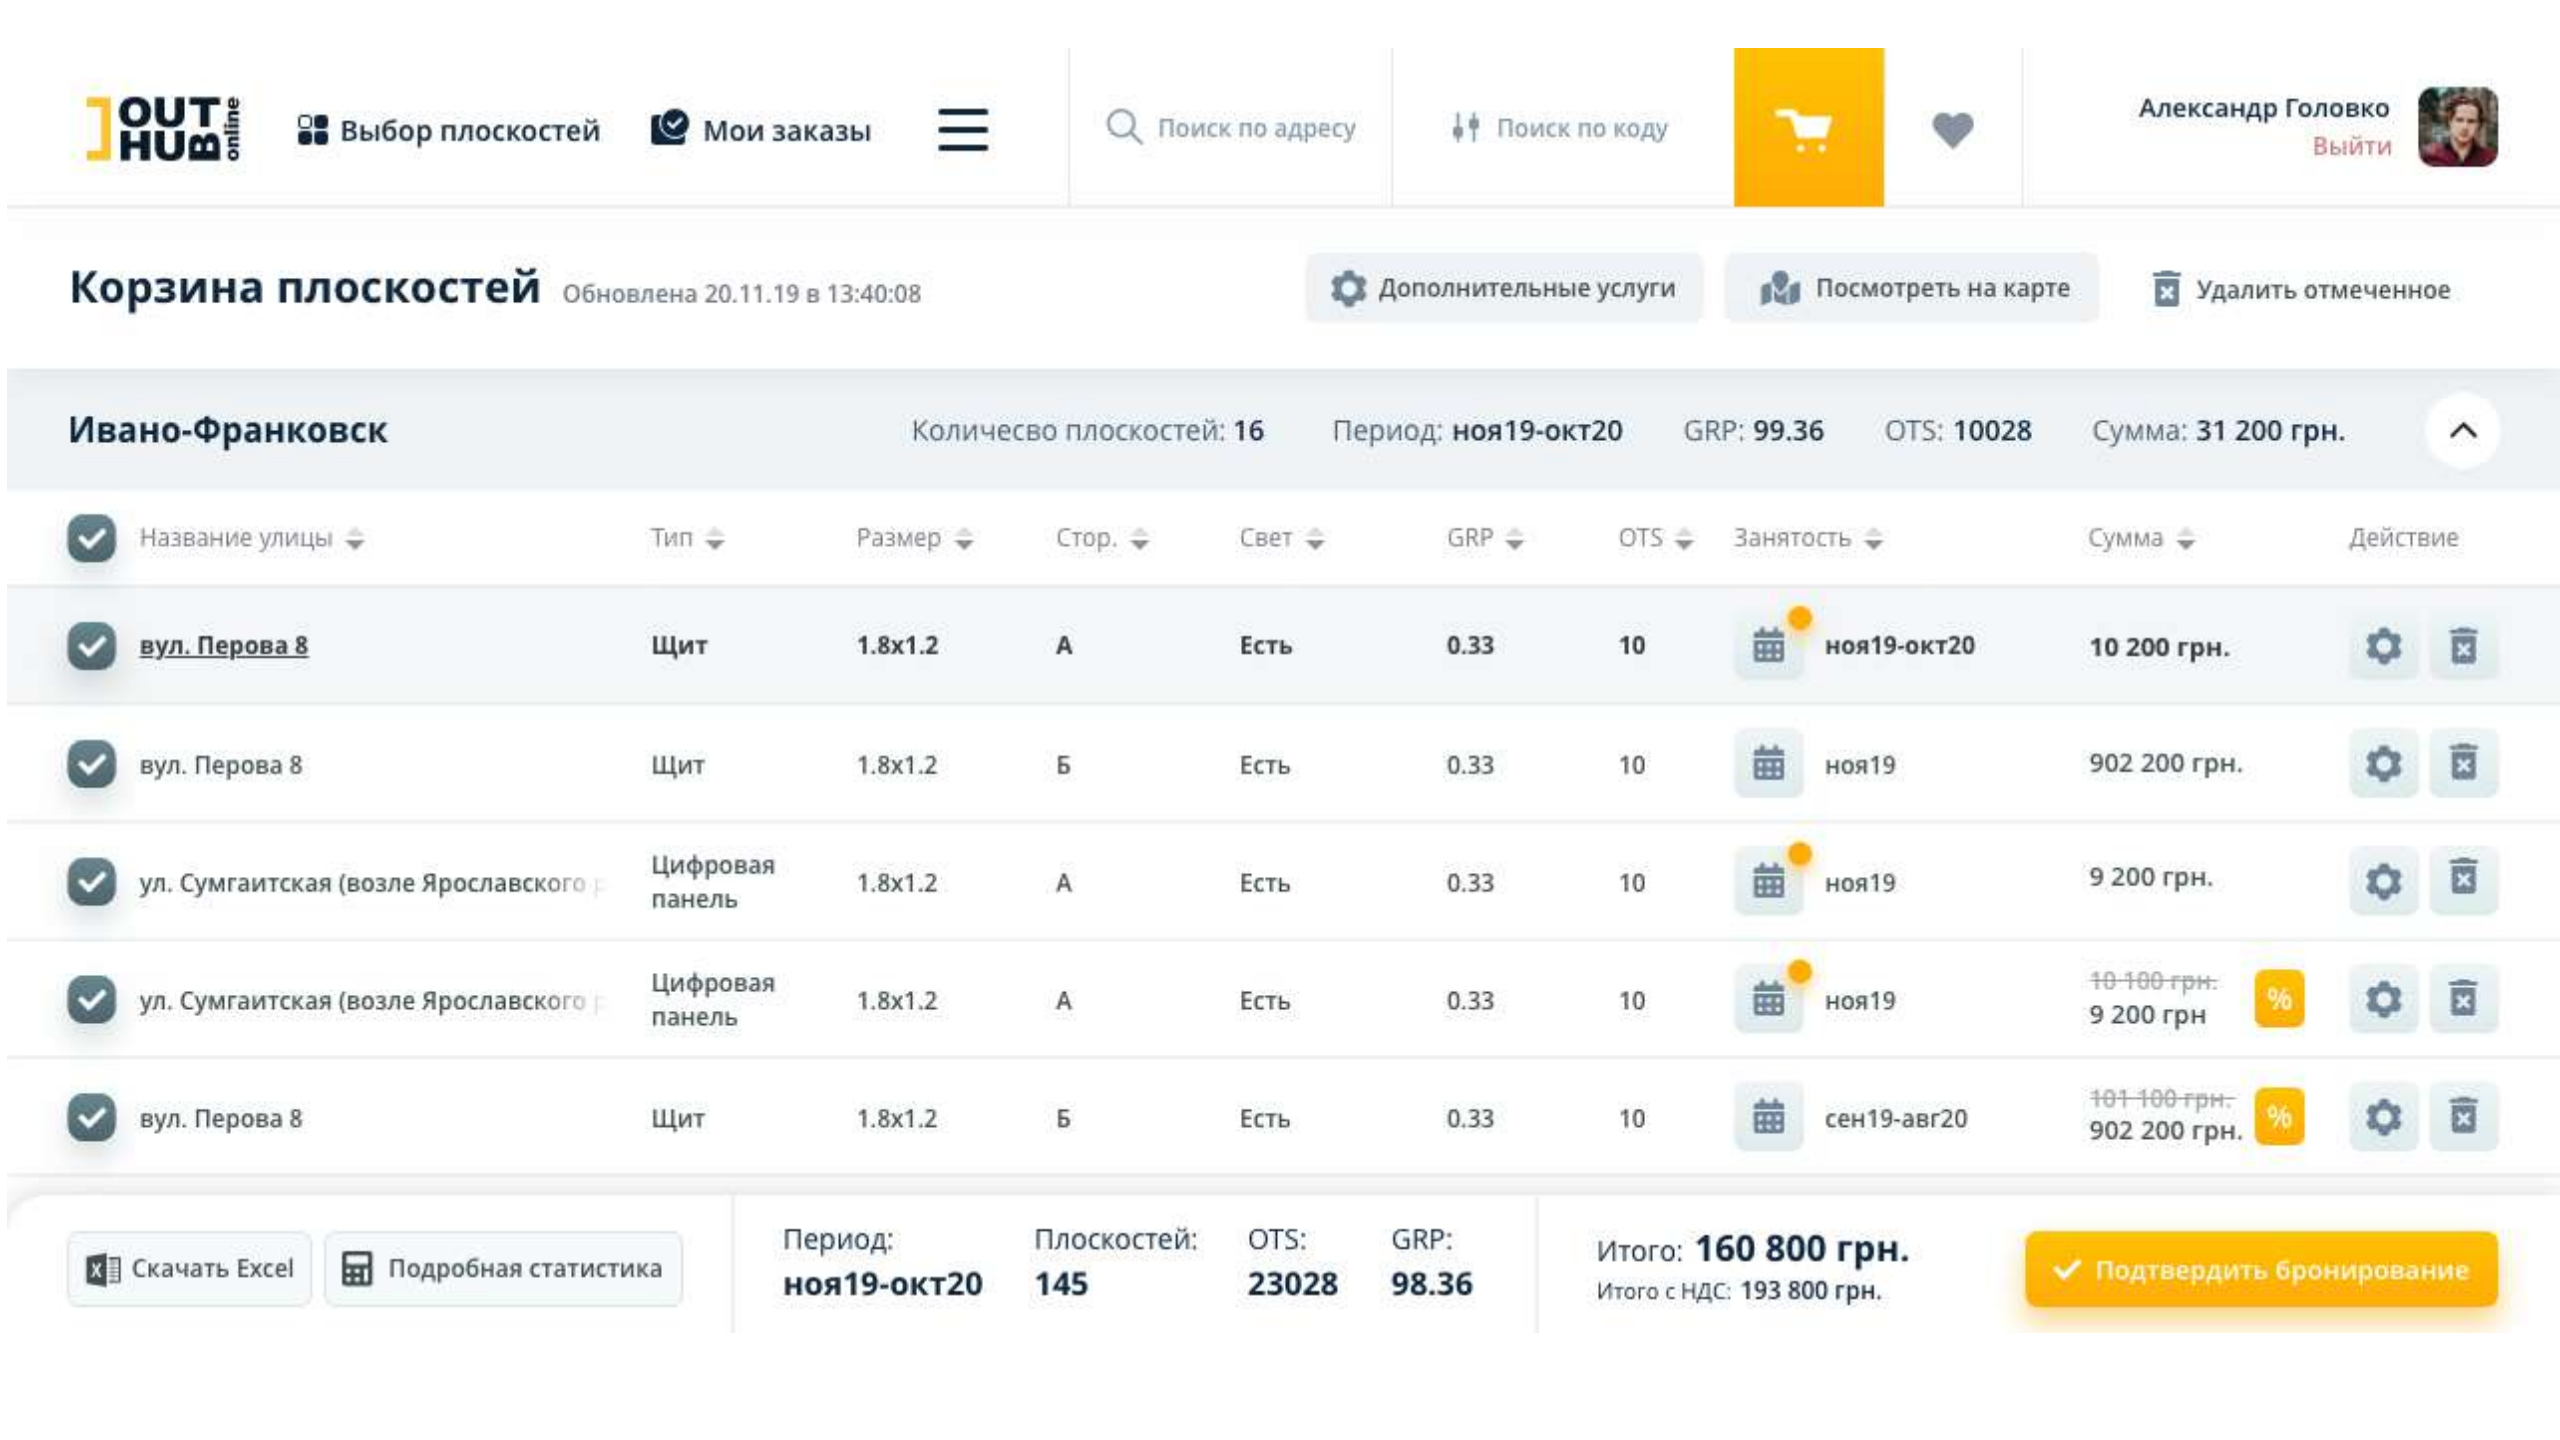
OUT HUB online

Выбор плоскостей

Мои заказы

Поиск по адресу

Поиск по коду

Александр Головко
Выйти

Корзина плоскостей Обновлена 20.11.19 в 13:40:08

Дополнительные услуги

Посмотреть на карте

Удалить отмеченное

Ивано-Франковск

Количесво плоскостей: 16 Период: ноя19-окт20 GRP: 99.36 OTS: 10028 Сумма: 31 200 грн.

| Название улицы | Тип | Размер | Стор. | Свет | GRP | OTS | Занятость | Сумма | Действие |
|---|---|---|---|---|---|---|---|---|---|
| вул. Перова 8 | Щит | 1.8x1.2 | А | Есть | 0.33 | 10 | ноя19-окт20 | 10 200 грн. | |
| вул. Перова 8 | Щит | 1.8x1.2 | Б | Есть | 0.33 | 10 | ноя19 | 902 200 грн. | |
| ул. Сумгаитская (возле Ярославского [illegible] | Цифровая панель | 1.8x1.2 | А | Есть | 0.33 | 10 | ноя19 | 9 200 грн. | |
| ул. Сумгаитская (возле Ярославского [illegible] | Цифровая панель | 1.8x1.2 | А | Есть | 0.33 | 10 | ноя19 | 10 100 грн. 9 200 грн % | |
| вул. Перова 8 | Щит | 1.8x1.2 | Б | Есть | 0.33 | 10 | сен19-авг20 | 101 100 грн. 902 200 грн. % | |

Скачать Excel

Подробная статистика

Период: ноя19-окт20

Плоскостей: 145

OTS: 23028

GRP: 98.36

Итого: 160 800 грн.
Итого с НДС: 193 800 грн.

Подтвердить бронирование